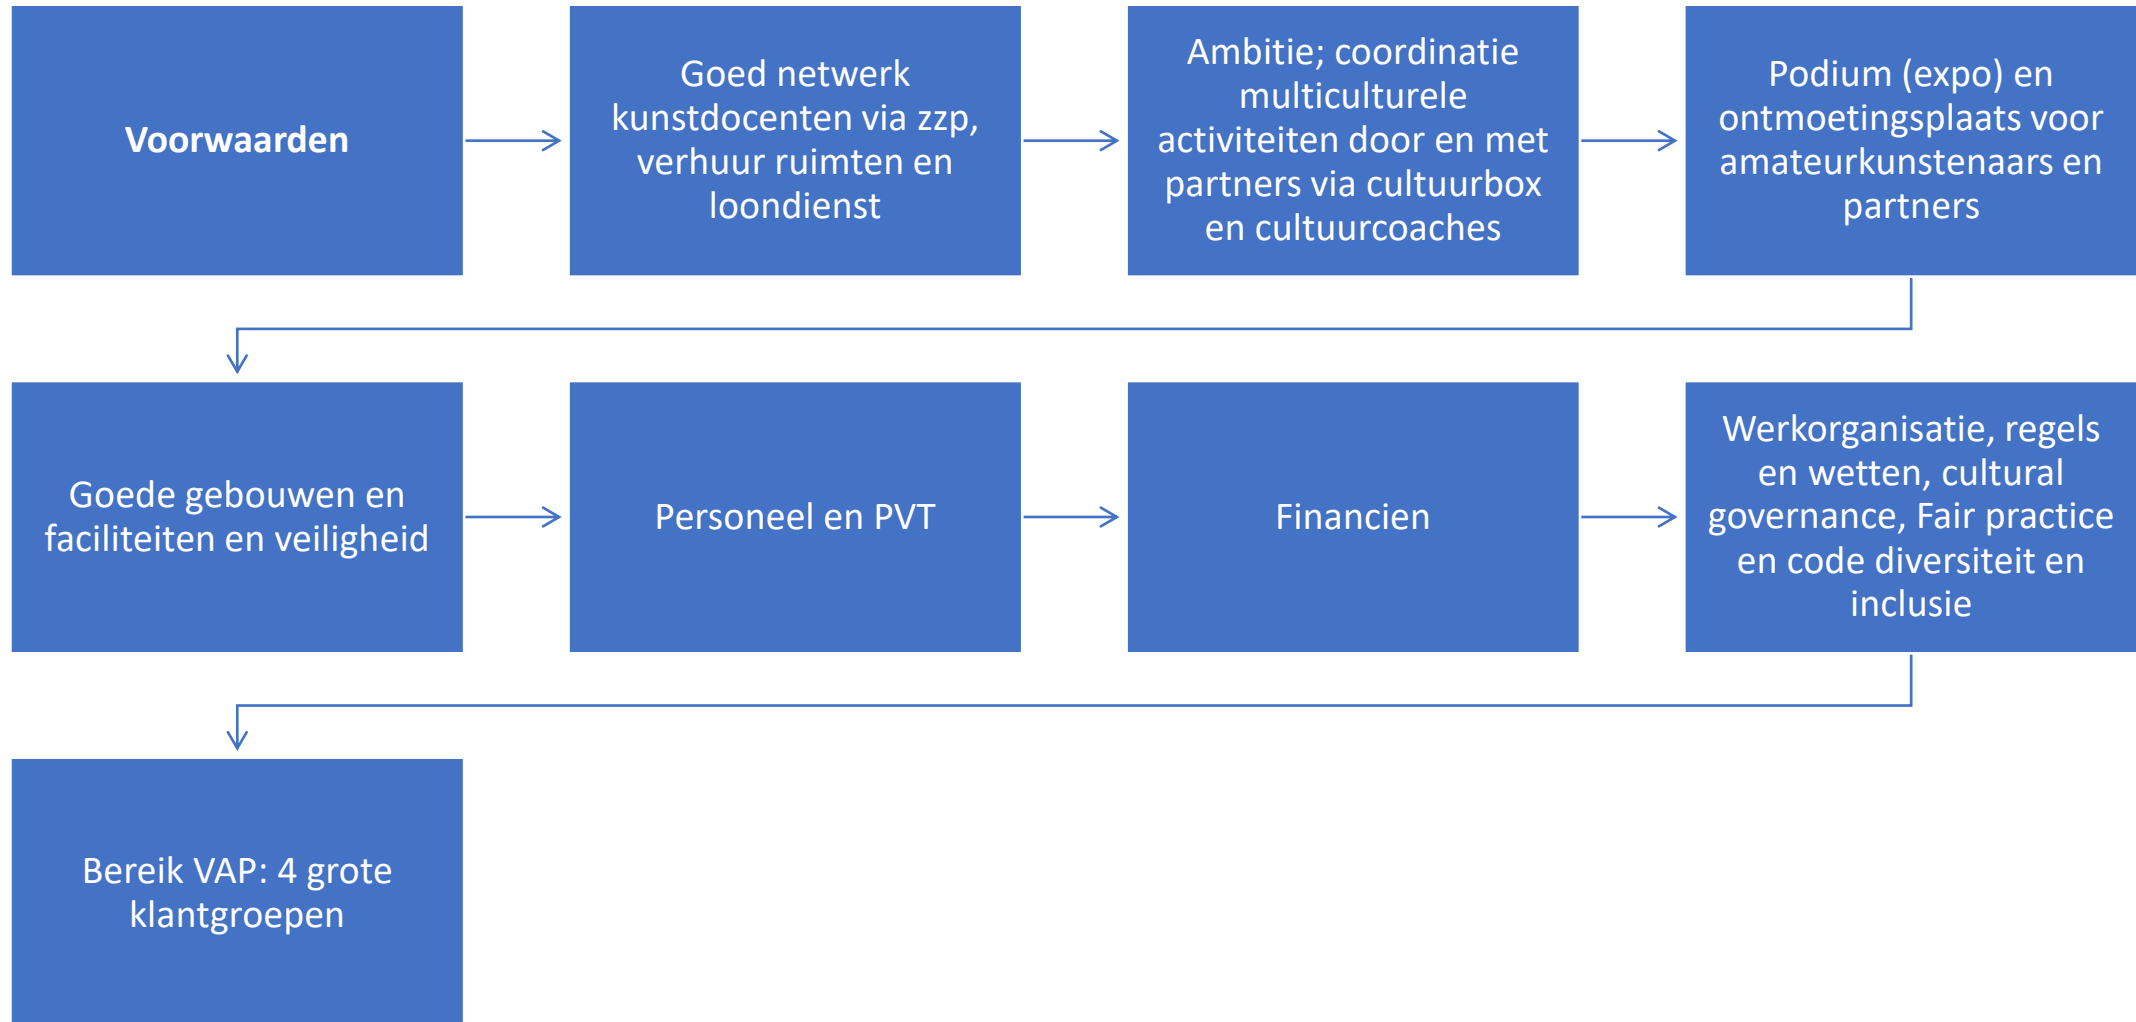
Voorwaarden

Goed netwerk kunstdocenten via zzp, verhuur ruimten en loondienst

Ambitie; coordinatie multiculturele activiteiten door en met partners via cultuurbox en cultuurcoaches

Podium (expo) en ontmoetingsplaats voor amateurkunstenaars en partners

Goede gebouwen en faciliteiten en veiligheid

Personeel en PVT

Financien

Werkorganisatie, regels en wetten, cultural governance, Fair practice en code diversiteit en inclusie

Bereik VAP: 4 grote klantgroepen